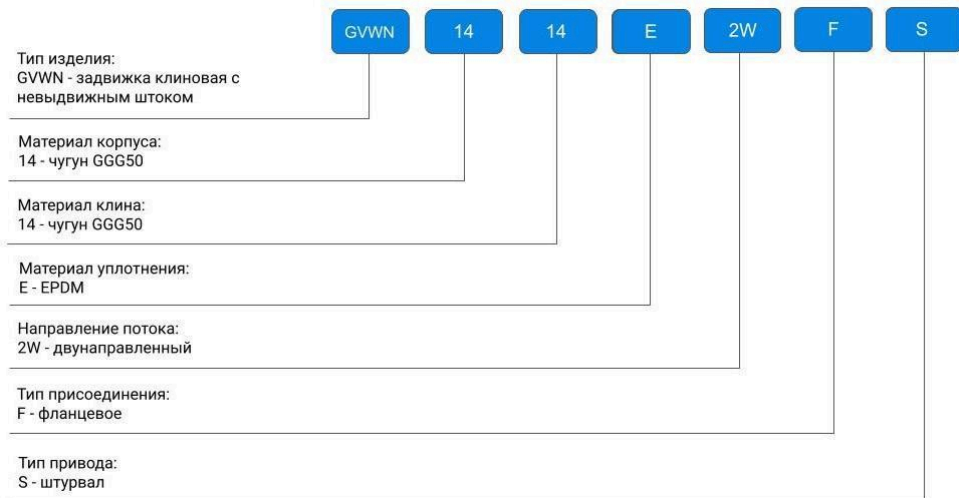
GVWN 14 14 E 2W F S

Тип изделия:
GVWN - задвижка клиновая с невыдвижным штоком

Материал корпуса:
14 - чугун GGG50

Материал клина:
14 - чугун GGG50

Материал уплотнения:
E - EPDM

Направление потока:
2W - двунаправленный

Тип присоединения:
F - фланцевое

Тип привода:
S - штурвал